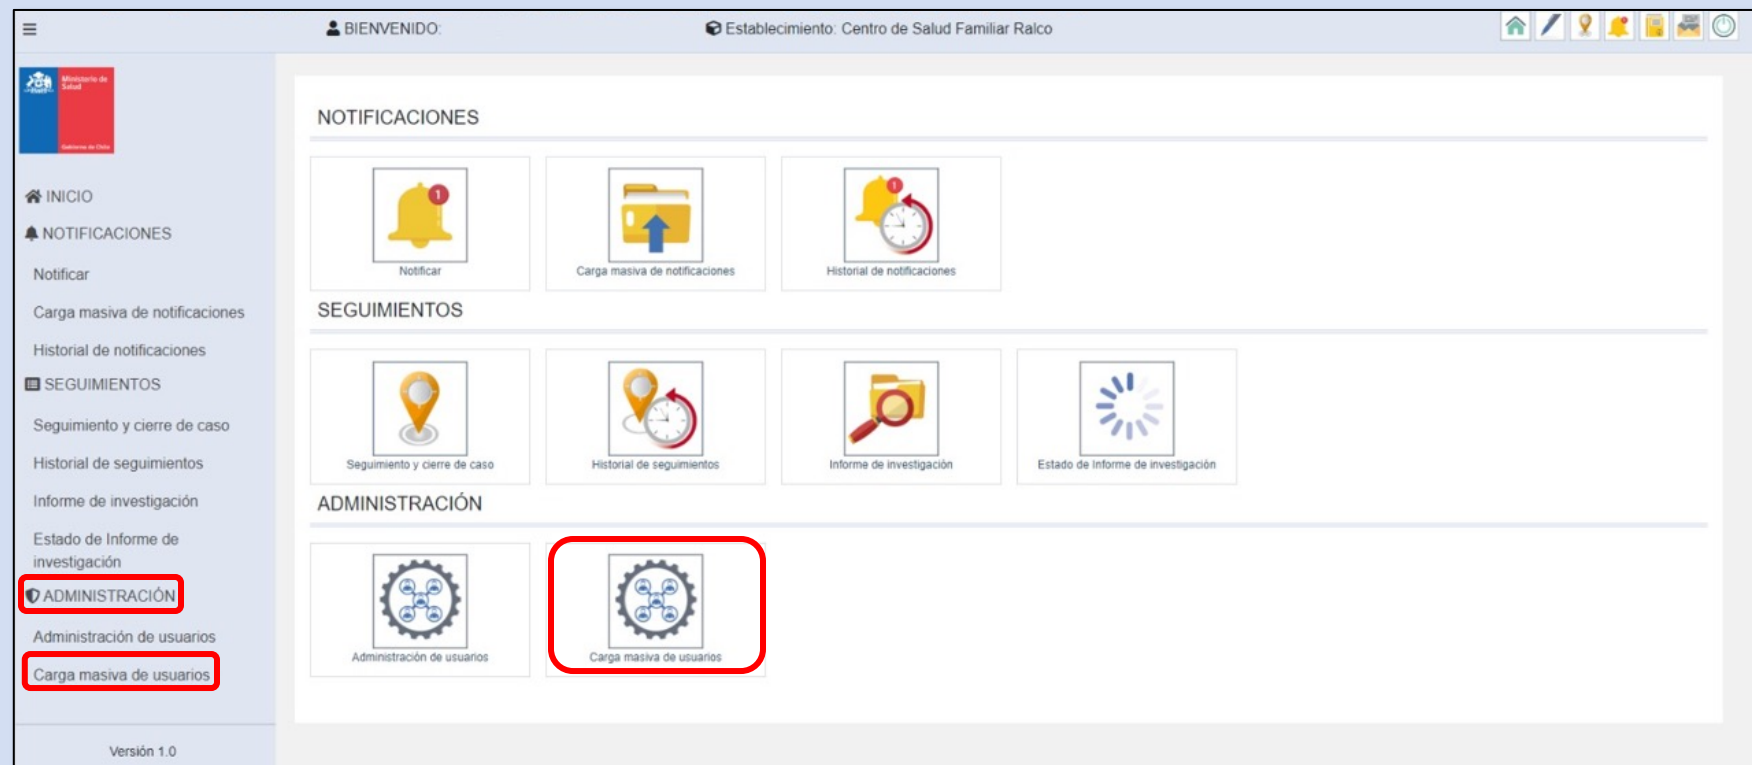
≡ BIENVENIDO: Establecimiento: Centro de Salud Familiar Ralco

Ministerio de Salud

Gobierno de Chile

INICIO

NOTIFICACIONES

Notificar

Carga masiva de notificaciones

Historial de notificaciones

SEGUIMIENTOS

Seguimiento y cierre de caso

Historial de seguimientos

Informe de investigación

Estado de Informe de investigación

ADMINISTRACIÓN

Administración de usuarios

Carga masiva de usuarios

Versión 1.0

NOTIFICACIONES

1

Notificar

Carga masiva de notificaciones

1

Historial de notificaciones

SEGUIMIENTOS

Seguimiento y cierre de caso

Historial de seguimientos

Informe de investigación

Estado de Informe de investigación

ADMINISTRACIÓN

Administración de usuarios

Carga masiva de usuarios